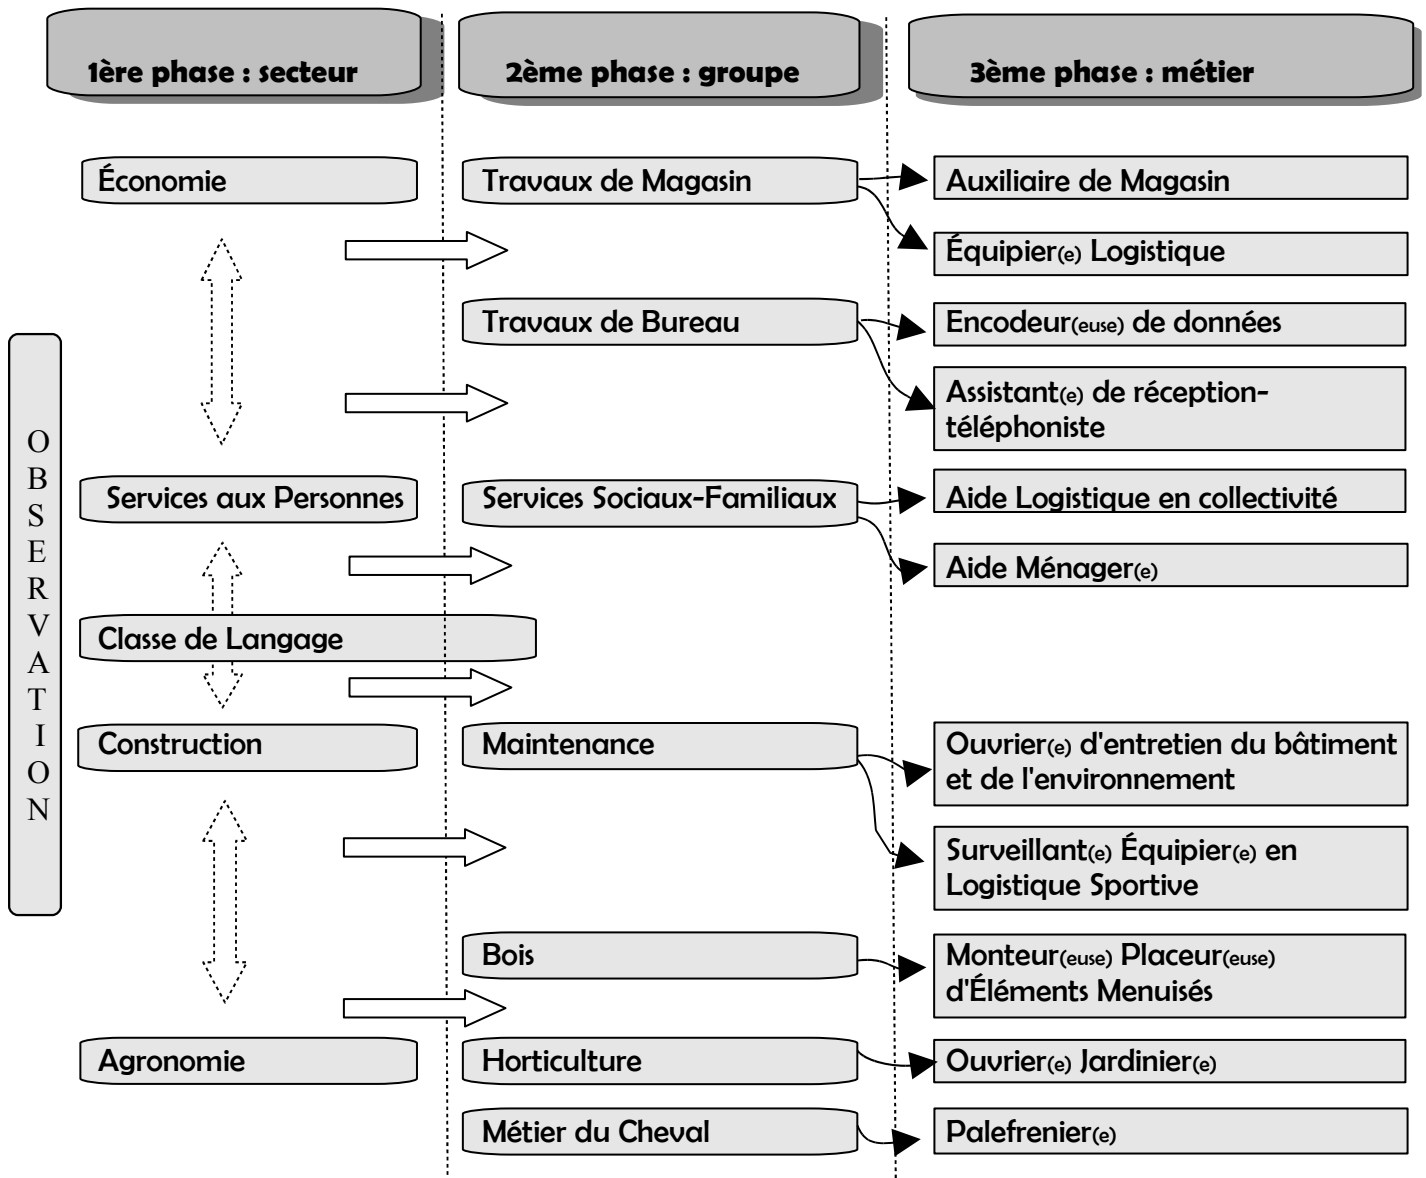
1ère phase : secteur

2ème phase : groupe

3ème phase : métier

OBSERVATION

Économie

Travaux de Magasin

Auxiliaire de Magasin

Équipier(e) Logistique

Travaux de Bureau

Encodeur(euse) de données

Assistant(e) de réception-téléphoniste

Services aux Personnes

Services Sociaux-Familiaux

Aide Logistique en collectivité

Aide Ménager(e)

Classe de Langage

Construction

Maintenance

Ouvrier(e) d'entretien du bâtiment et de l'environnement

Surveillant(e) Équipier(e) en Logistique Sportive

Bois

Monteur(euse) Placeur(euse) d'Éléments Menuisés

Agronomie

Horticulture

Ouvrier(e) Jardinier(e)

Métier du Cheval

Palefrenier(e)